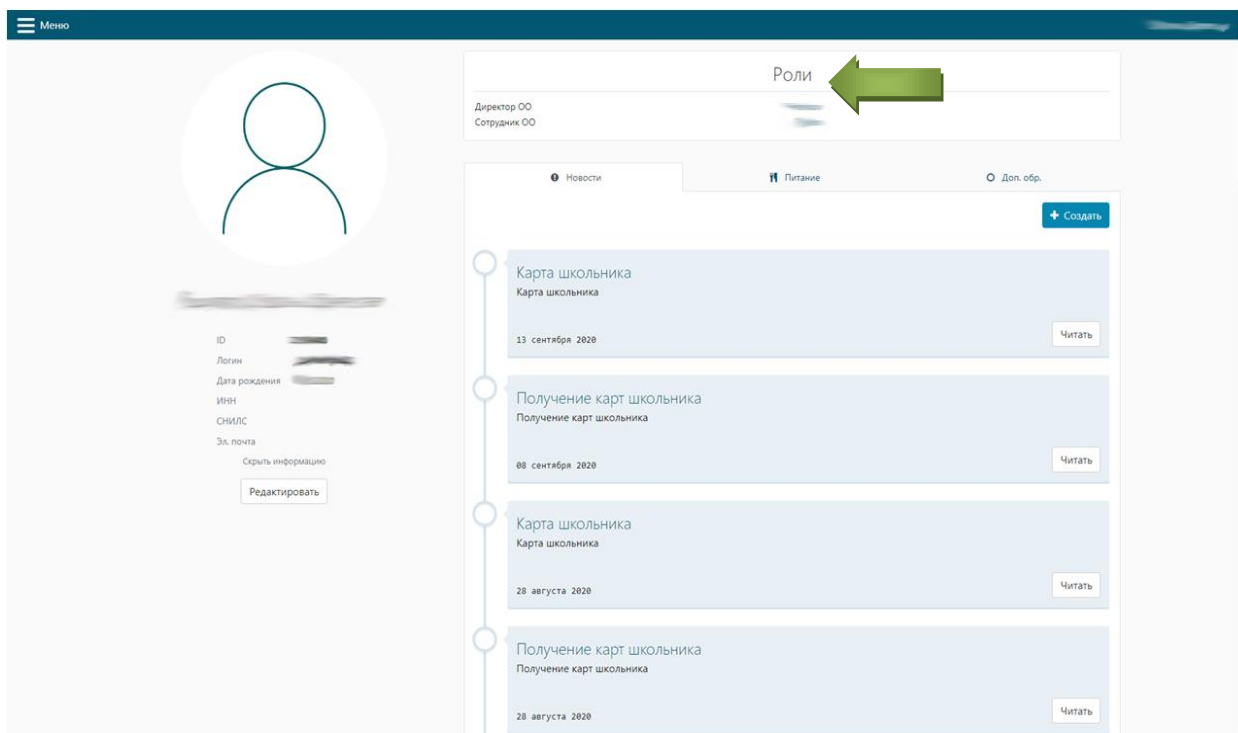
Меню

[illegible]

ID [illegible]
Логин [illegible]
Дата рождения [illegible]
ИНН
СНИЛС
Эл. почта
Скрыть информацию
Редактировать

Роли
Директор ОО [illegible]
Сотрудник ОО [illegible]

Новости
Питание
Доп. обр.

+ Создать

Карта школьника
Карта школьника
13 сентября 2020
Читать

Получение карт школьника
Получение карт школьника
08 сентября 2020
Читать

Карта школьника
Карта школьника
28 августа 2020
Читать

Получение карт школьника
Получение карт школьника
28 августа 2020
Читать